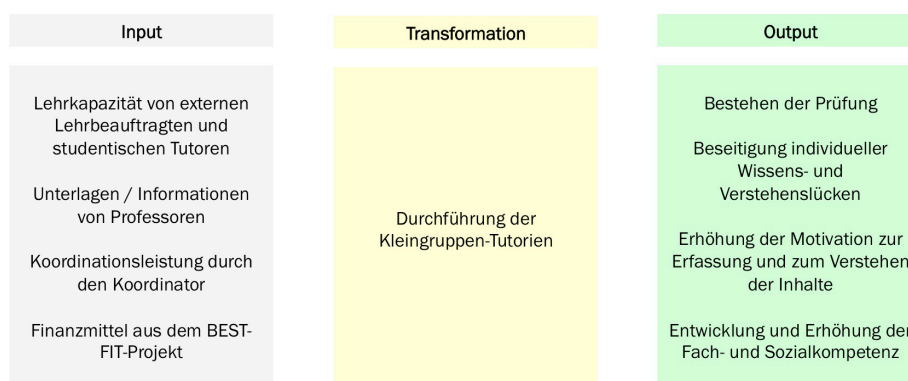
Input

Lehrkapazität von externen Lehrbeauftragten und studentischen Tutoren

Unterlagen / Informationen von Professoren

Koordinationsleistung durch den Koordinator

Finanzmittel aus dem BEST-FIT-Projekt

Transformation

Durchführung der Kleingruppen-Tutorien

Output

Bestehen der Prüfung

Beseitigung individueller Wissens- und Verstehenslücken

Erhöhung der Motivation zur Erfassung und zum Verstehen der Inhalte

Entwicklung und Erhöhung der Fach- und Sozialkompetenz